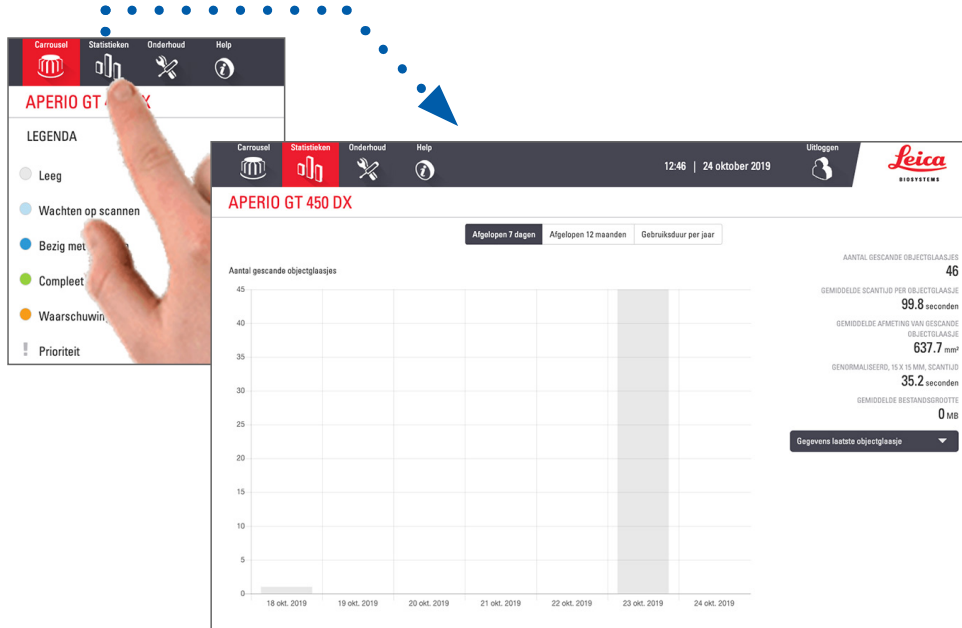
Carrousel Statistieken Onderhoud Help

APERIO GT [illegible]X

LEGENDA

Leeg

Wachten op scannen

Bezig met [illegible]

Compleet

Waarschuwin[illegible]

Prioriteit

Carrousel Statistieken Onderhoud Help

12:46 | 24 oktober 2019

Uitloggen

Leica BIOSYSTEMS

APERIO GT 450 DX

Afgelopen 7 dagen | Afgelopen 12 maanden | Gebruiksduur per jaar

Aantal gescande objectglaasjes

45
40
35
30
25
20
15
10
5
0

18 okt. 2019 | 19 okt. 2019 | 20 okt. 2019 | 21 okt. 2019 | 22 okt. 2019 | 23 okt. 2019 | 24 okt. 2019

AANTAL GESCANDE OBJECTGLAASJES
46

GEMIDDELDE SCANTIJD PER OBJECTGLAASJE
99.8 seconden

GEMIDDELDE AFMETING VAN GESCANDE OBJECTGLAASJE
637.7 mm²

GENORMALISEERD, 15 X 15 MM, SCANTIJD
35.2 seconden

GEMIDDELDE BESTANDSGROOTTE
0 MB

Gegevens laatste objectglaasje